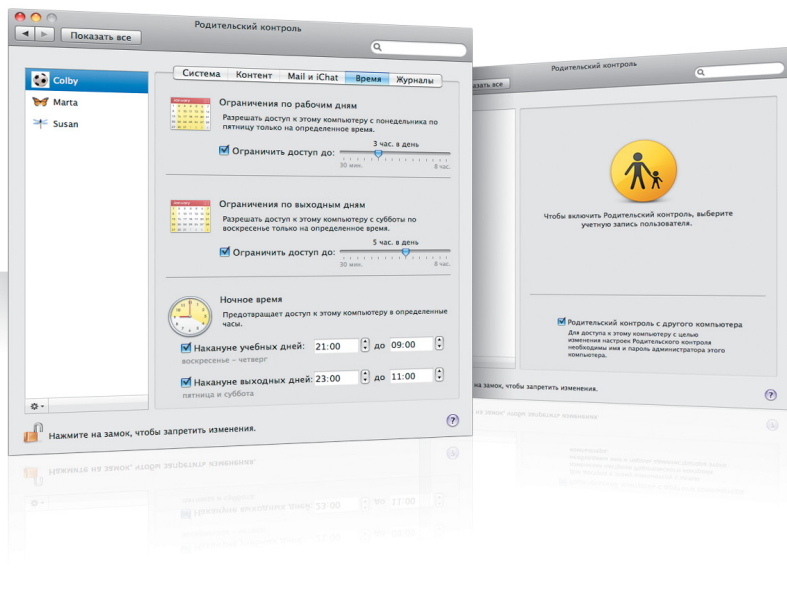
Родительский контроль

Показать все

Colby
Marta
Susan

Система | Контент | Mail и iChat | Время | Журналы

Ограничения по рабочим дням
Разрешать доступ к этому компьютеру с понедельника по пятницу только на определенное время.
Ограничить доступ до:
3 час. в день
30 мин.
8 час.

Ограничения по выходным дням
Разрешать доступ к этому компьютеру с субботы по воскресенье только на определенное время.
Ограничить доступ до:
5 час. в день
30 мин.
8 час.

Ночное время
Предотвращает доступ к этому компьютеру в определенные часы.
Накануне учебных дней: 21:00 до 09:00
воскресенье – четверг
Накануне выходных дней: 23:00 до 11:00
пятница и суббота

Нажмите на замок, чтобы запретить изменения.

Родительский контроль

Показать все

Чтобы включить Родительский контроль, выберите учетную запись пользователя.

Родительский контроль с другого компьютера
Для доступа к этому компьютеру с целью изменения настроек Родительского контроля необходимы имя и пароль администратора этого компьютера.

на замок, чтобы запретить изменения.